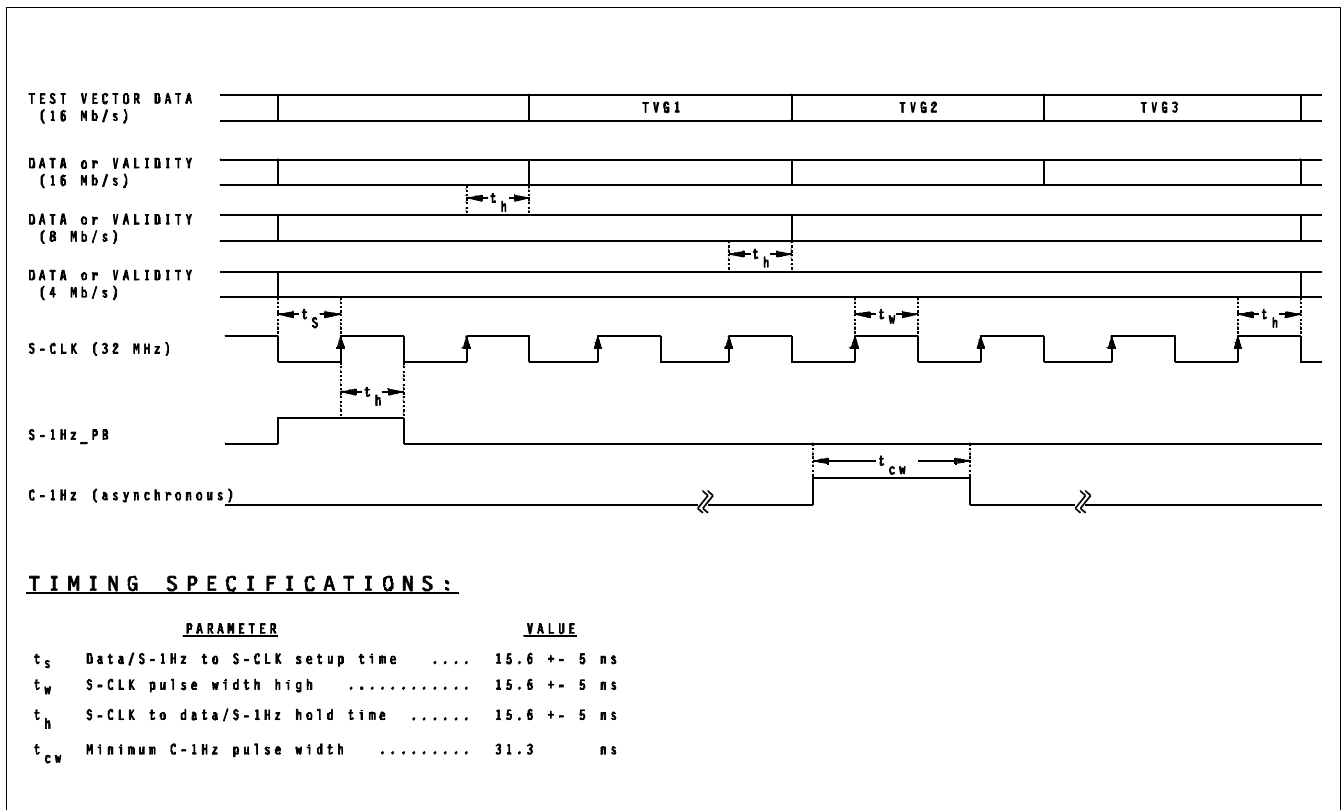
TEST VECTOR DATA (16 Mb/s)

TVG1

TVG2

TVG3

DATA or VALIDITY (16 Mb/s)

$t_h$

DATA or VALIDITY (8 Mb/s)

$t_h$

DATA or VALIDITY (4 Mb/s)

$t_s$

$t_w$

$t_h$

S-CLK (32 MHz)

$t_h$

S-1Hz_PB

$t_{cw}$

C-1Hz (asynchronous)

TIMING SPECIFICATIONS:

| | PARAMETER | VALUE |
|---|---|---|
| $t_s$ | Data/S-1Hz to S-CLK setup time .... | 15.6 +- 5 ns |
| $t_w$ | S-CLK pulse width high ............ | 15.6 +- 5 ns |
| $t_h$ | S-CLK to data/S-1Hz hold time ...... | 15.6 +- 5 ns |
| $t_{cw}$ | Minimum C-1Hz pulse width ......... | 31.3 ns |